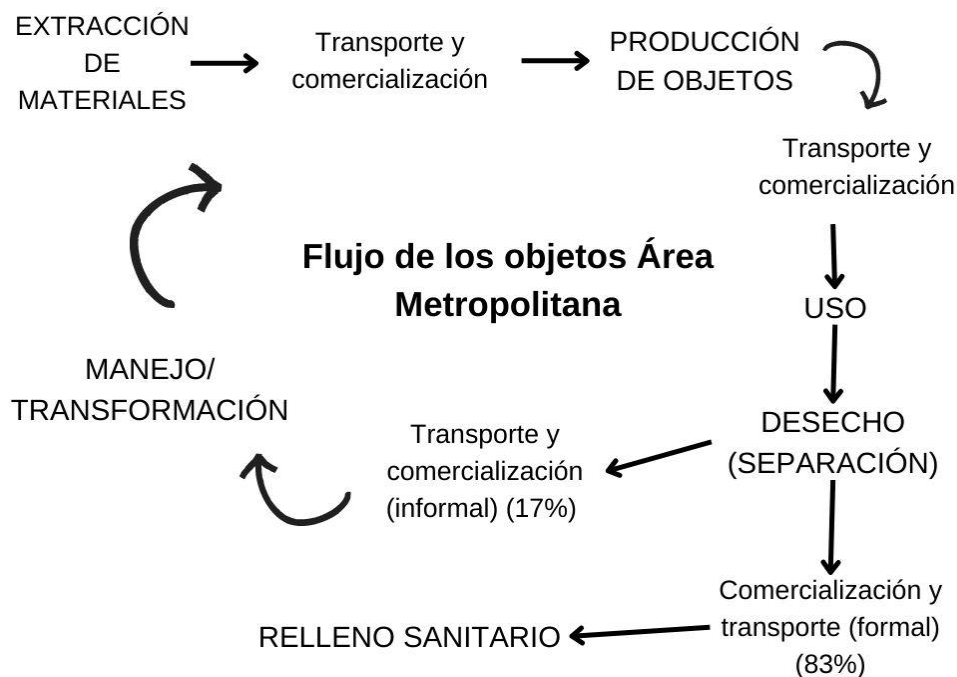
EXTRACCIÓN DE MATERIALES

Transporte y comercialización

PRODUCCIÓN DE OBJETOS

Transporte y comercialización

Flujo de los objetos Área Metropolitana

USO

DESECHO (SEPARACIÓN)

Transporte y comercialización (informal) (17%)

MANEJO/ TRANSFORMACIÓN

Comercialización y transporte (formal) (83%)

RELLENO SANITARIO